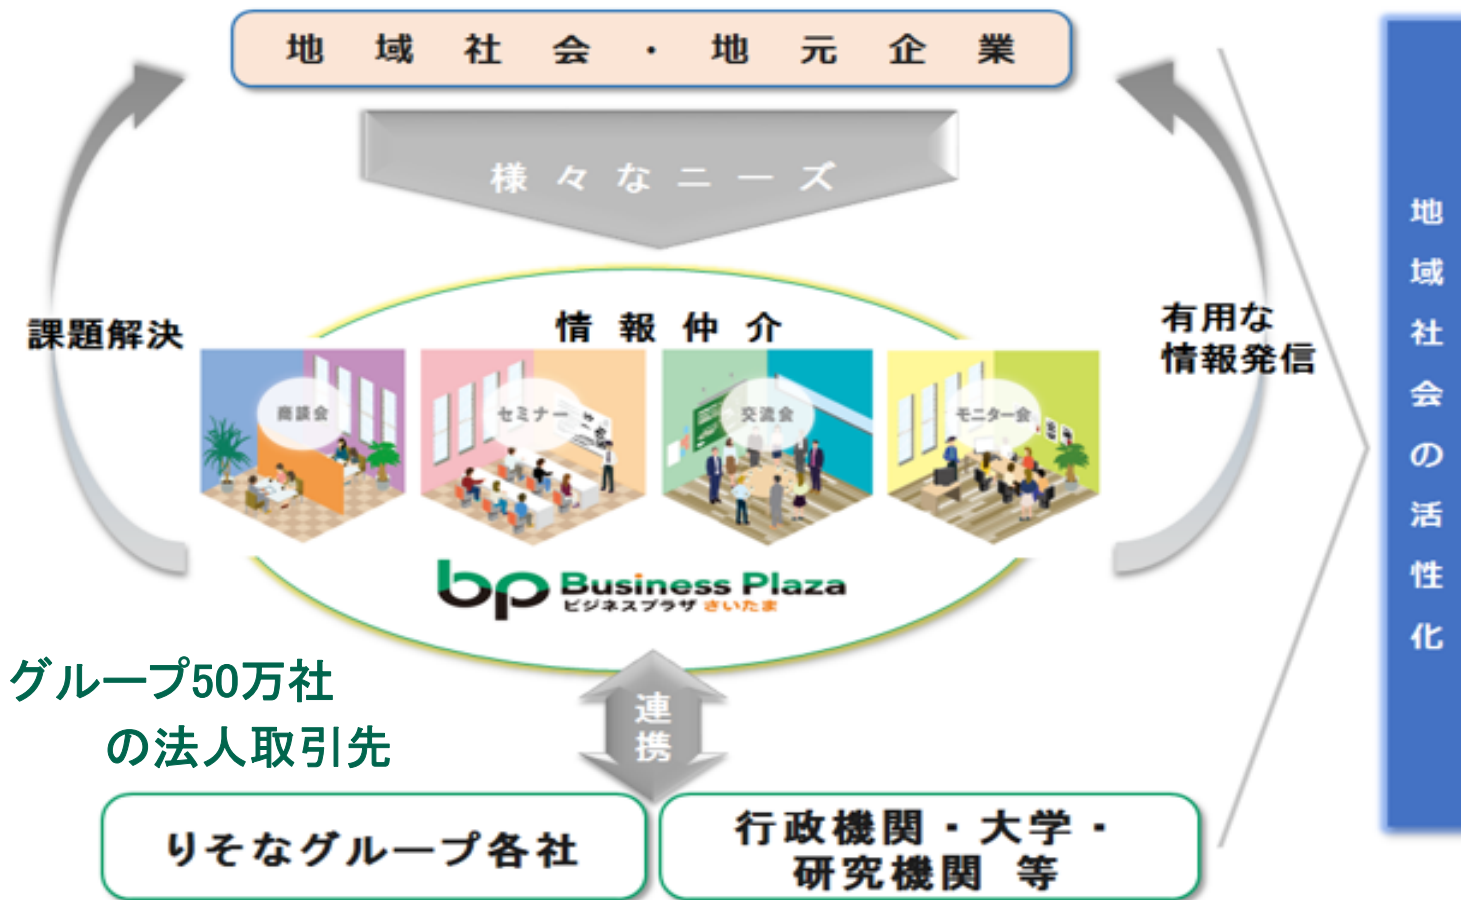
地域社会・地元企業

様々なニーズ

課題解決

情報仲介

商談会

セミナー

交流会

モニター会

有用な情報発信

地域社会の活性化

Business Plaza
ビジネスプラザ さいたま

グループ50万社の法人取引先

連携

りそなグループ各社

行政機関・大学・研究機関 等